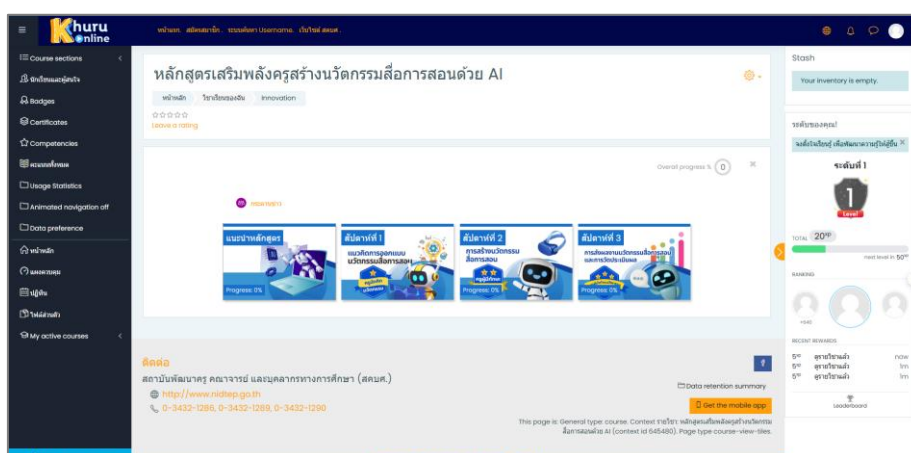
Khuru Online

หน้าแรก สมัครสมาชิก ระบบคัดกรอง Usamama เว็บไซต์ สคบศ.

Course sections
ผู้เข้าร่วม
Badges
Certificates
Competencies
คะแนนทั้งหมด
Usage Statistics
Animated navigation off
Data preference
หน้าหลัก
แผงควบคุม
ปฏิทิน
ไฟล์ส่วนตัว
My active courses

หลักสูตรเสริมพลังครูสร้างนวัตกรรมสื่อการสอนด้วย AI

หน้าหลัก วิชาเรียนของฉัน Innovation

Leave a rating

Overall progress % 0

แนะนำหลักสูตร
Progress: 0%

สัปดาห์ที่ 1
แนวคิดการออกแบบนวัตกรรมสื่อการสอน
Progress: 0%

สัปดาห์ที่ 2
การสร้างนวัตกรรมสื่อการสอน
Progress: 0%

สัปดาห์ที่ 3
การพัฒนานวัตกรรมสื่อการสอนและการประเมินผล
Progress: 0%

ติดต่อ
สถาบันพัฒนาครู คณาจารย์ และบุคลากรทางการศึกษา (สคบศ.)
http://www.nidtep.go.th
0-3432-1286, 0-3432-1289, 0-3432-1290

Data retention summary
Get the mobile app

This page is: General type: course. Context รายวิชา: หลักสูตรเสริมพลังครูสร้างนวัตกรรมสื่อการสอนด้วย AI (context id 645480). Page type course-view-tiles.

Stash
Your inventory is empty.

ระดับของคุณ!
จงตั้งใจเรียนรู้ เพื่อพัฒนาความรู้ไปสู่ขั้น
ระดับที่ 1
1
Level
TOTAL 20xp
next level in 50xp

RANKING
+646

RECENT REWARDS
5xp ดูรายวิชาแล้ว now
5xp ดูรายวิชาแล้ว 1m
5xp ดูรายวิชาแล้ว 1m

Leaderboard